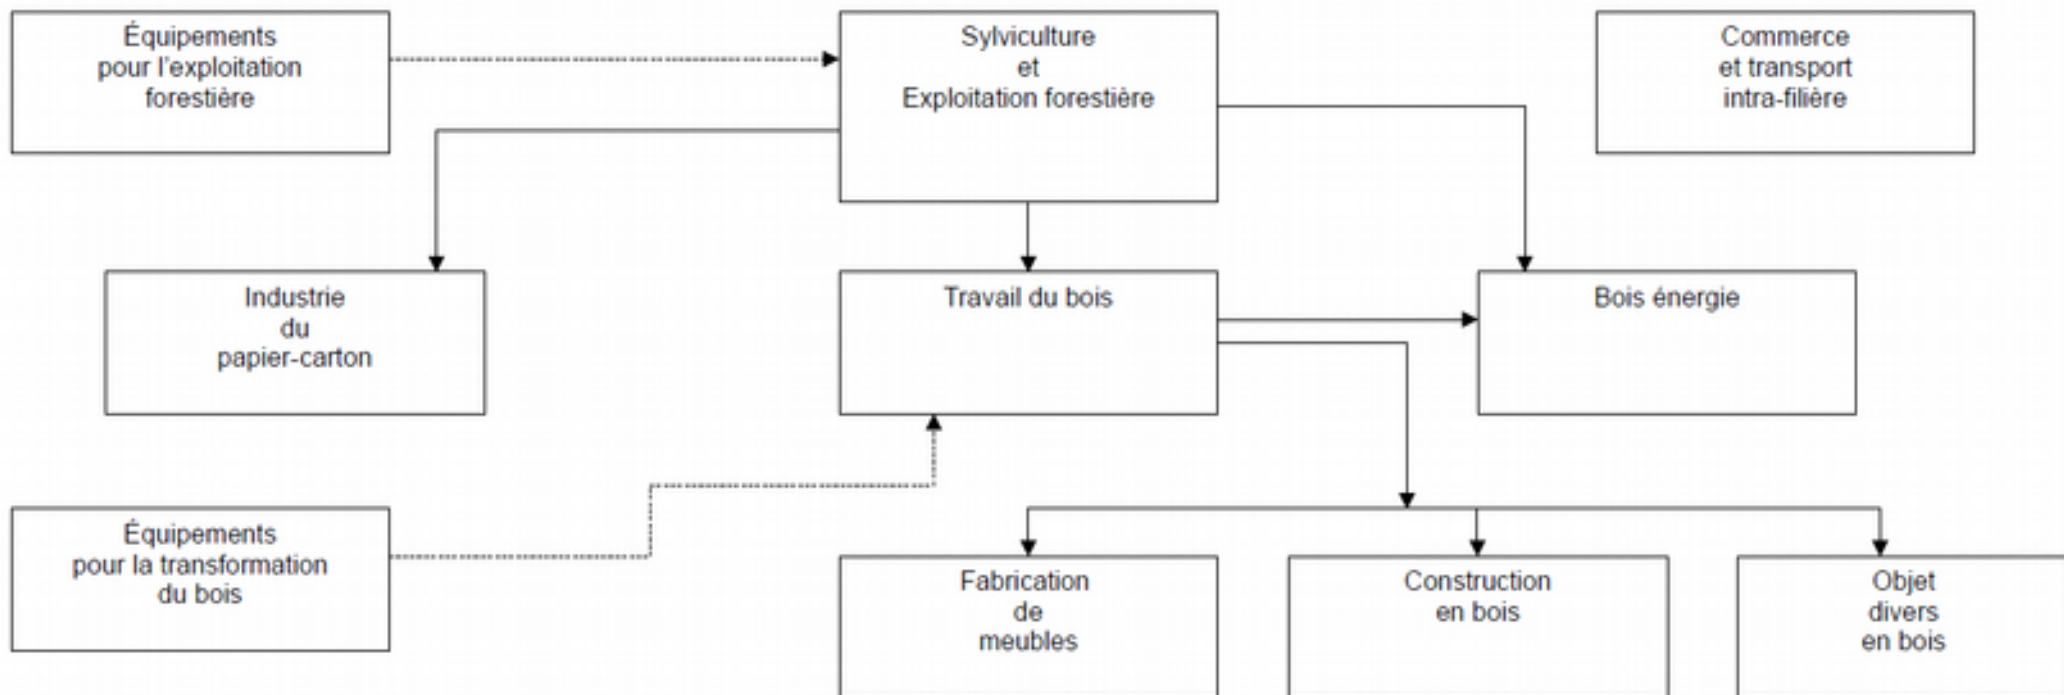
Équipements pour l'exploitation forestière

Sylviculture et Exploitation forestière

Commerce et transport intra-filière

Industrie du papier-carton

Travail du bois

Bois énergie

Équipements pour la transformation du bois

Fabrication de meubles

Construction en bois

Objet divers en bois